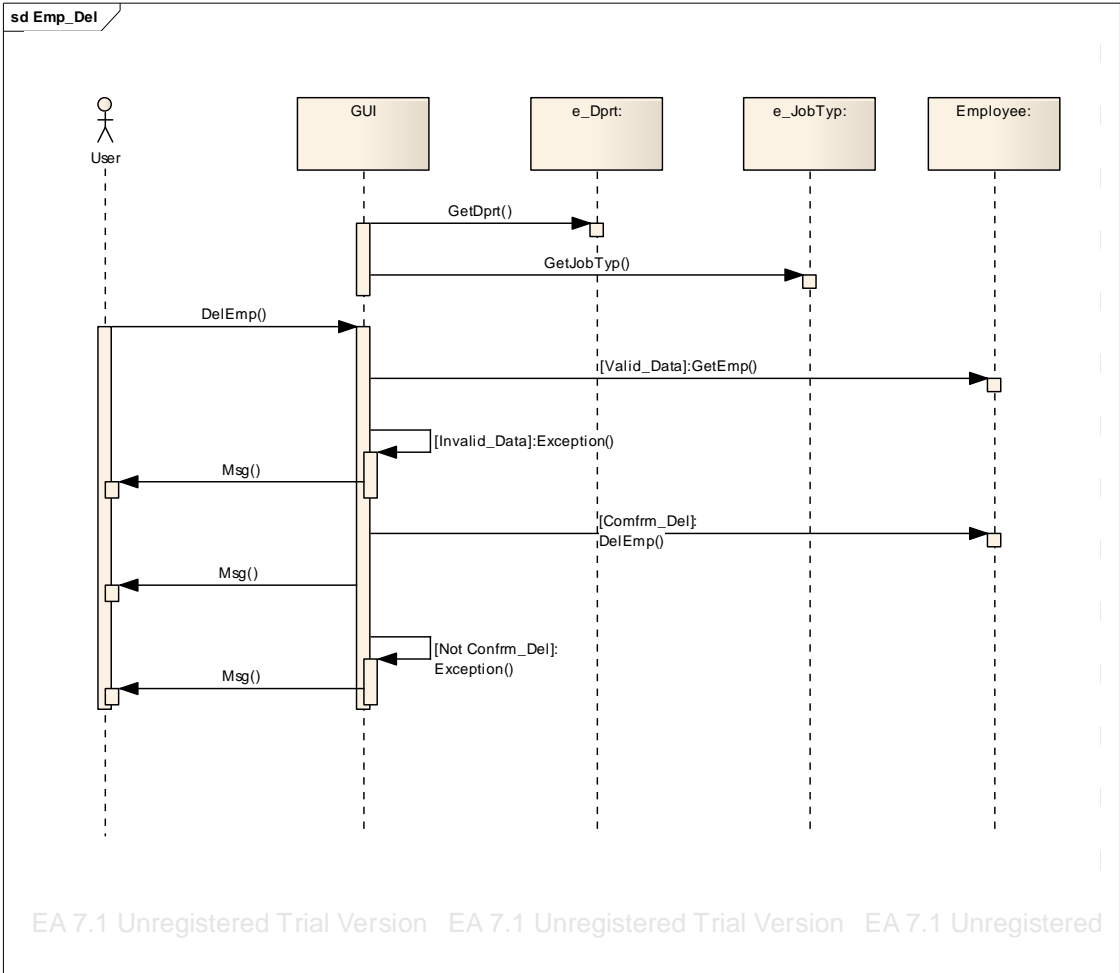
sd Emp_Del

User

GUI

e_Dprt:

e_JobTyp:

Employee:

GetDprt()

GetJobTyp()

DelEmp()

[Valid_Data]:GetEmp()

[Invalid_Data]:Exception()

Msg()

[Comfrm_Del]: DelEmp()

Msg()

[Not Confrm_Del]: Exception()

Msg()

EA 7.1 Unregistered Trial Version EA 7.1 Unregistered Trial Version EA 7.1 Unregistered